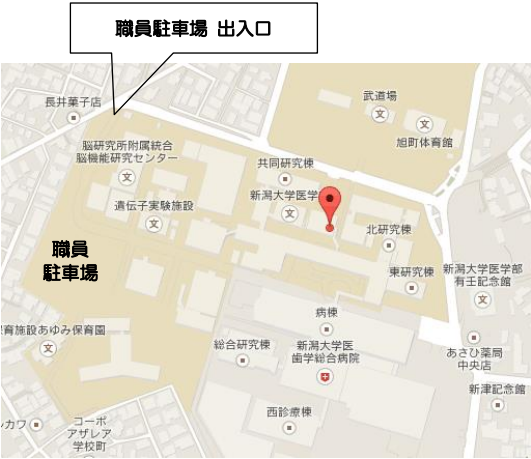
職員駐車場 出入口

長井薬子店

武道場

旭町体育館

脳研究所附属統合脳機能研究センター

共同研究棟

新潟大学医学

遺伝子実験施設

北研究棟

職員
駐車場

東研究棟

新潟大学医学部
有壬記念館

育施設あゆみ保育園

病棟

総合研究棟

新潟大学医
歯学総合病院

あさひ薬局
中央店

新津記念館

西診療棟

ッカワ

コーポ
アザレア
学校町